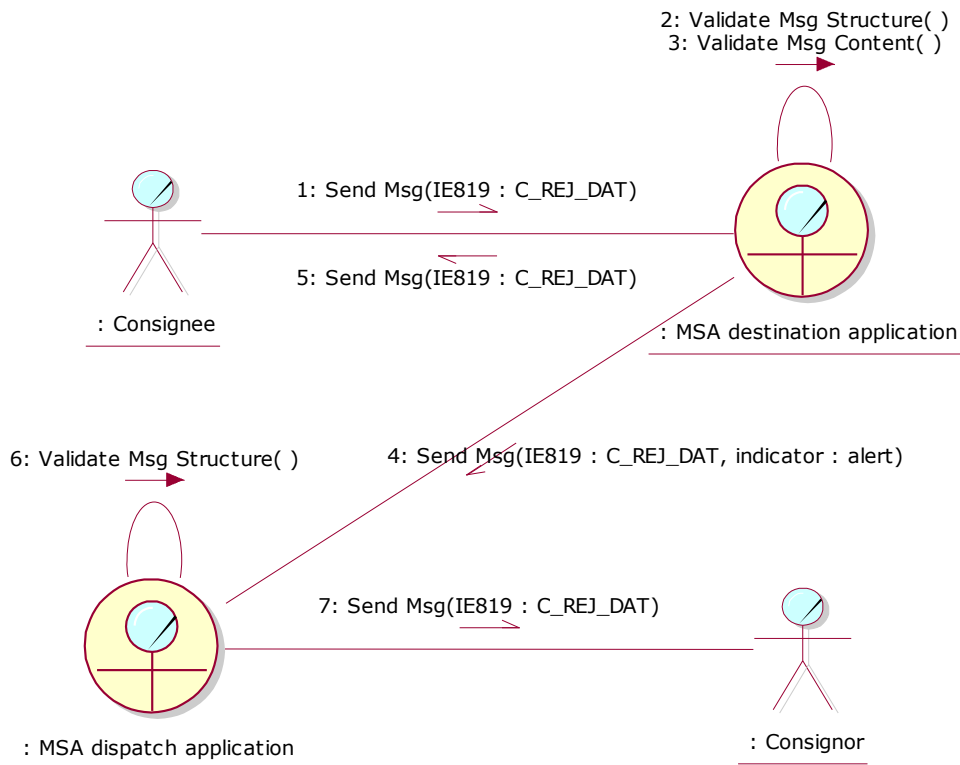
2: Validate Msg Structure( )
3: Validate Msg Content( )

1: Send Msg(IE819 : C_REJ_DAT)

5: Send Msg(IE819 : C_REJ_DAT)

: Consignee

: MSA destination application

6: Validate Msg Structure( )

4: Send Msg(IE819 : C_REJ_DAT, indicator : alert)

7: Send Msg(IE819 : C_REJ_DAT)

: MSA dispatch application

: Consignor